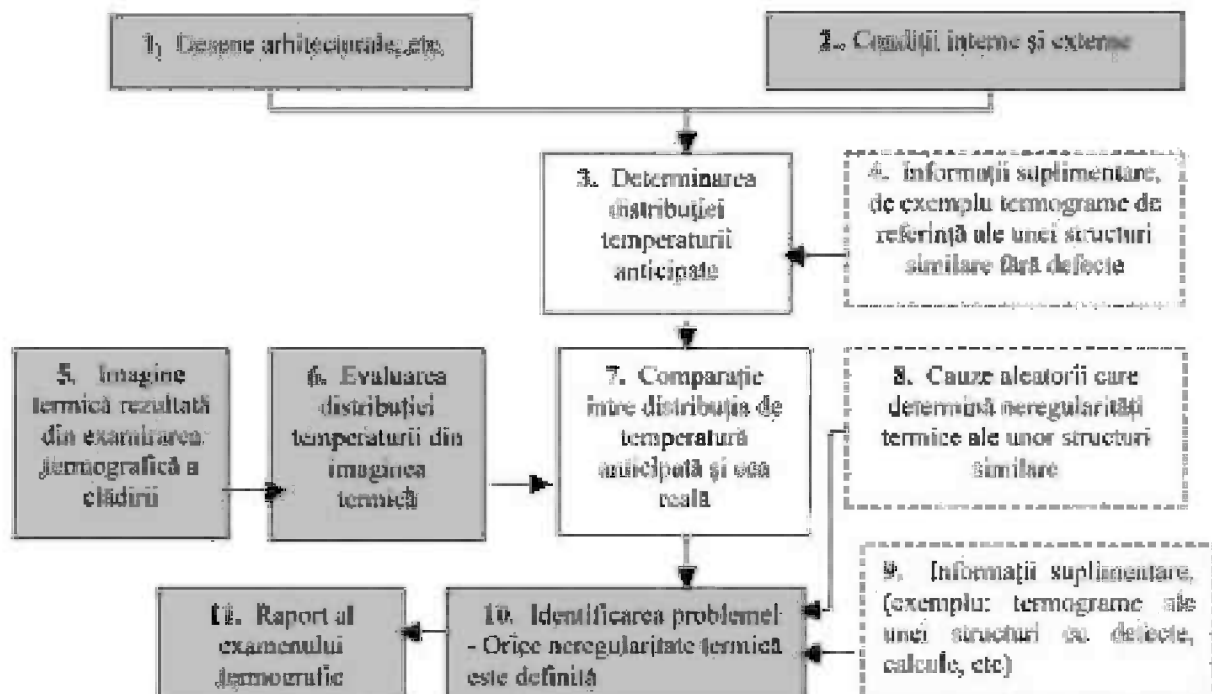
1. Desene arhitecturale, etc.

2. Condiţii interne şi externe

3. Determinarea distribuţiei temperaturii anticipate

4. Informaţii suplimentare, de exemplu termograme de referinţă ale unei structuri similare fără defecte

5. Imagine termică rezultată din examinarea termografică a clădirii

6. Evaluarea distribuţiei temperaturii din imaginea termică

7. Comparaţie între distribuţia de temperatură anticipată şi cea reală

8. Cauze aleatorii care determină neregularităţi termice ale unor structuri similare

9. Informaţii suplimentare, (exemplu: termograme ale unei structuri cu defecte, calcule, etc)

10. Identificarea problemei - Orice neregularitate termică este definită

11. Raport al examenului termografic